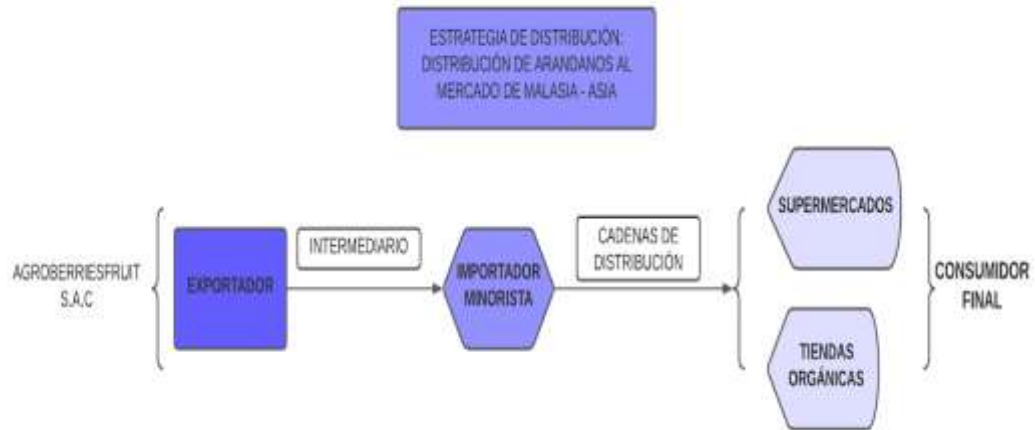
ESTRATEGIA DE DISTRIBUCIÓN: DISTRIBUCIÓN DE ARANDANOS AL MERCADO DE MALASIA - ASIA

AGROBERRIESFRUIT S.A.C

EXPORTADOR

INTERMEDIARIO

IMPORTADOR MINORISTA

CADENAS DE DISTRIBUCIÓN

SUPERMERCADOS

TIENDAS ORGÁNICAS

CONSUMIDOR FINAL